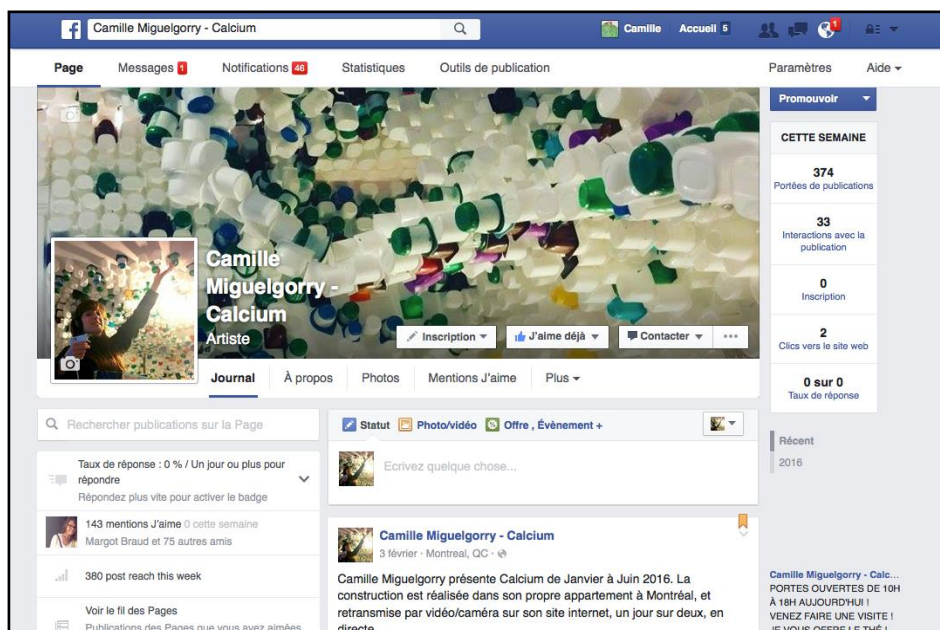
Camille Miguelgorry - Calcium

Camille Accueil 5

1

Page Messages 1 Notifications 46 Statistiques Outils de publication Paramètres Aide

Promouvoir

CETTE SEMAINE

374
Portées de publications

33
Interactions avec la publication

0
Inscription

2
Clics vers le site web

0 sur 0
Taux de réponse

Camille Miguelgorry - Calcium
Artiste

Inscription J'aime déjà Contacter ...

Journal À propos Photos Mentions J'aime Plus

Rechercher publications sur la Page

Taux de réponse : 0 % / Un jour ou plus pour répondre
Répondez plus vite pour activer le badge

143 mentions J'aime 0 cette semaine
Margot Braud et 75 autres amis

380 post reach this week

Voir le fil des Pages
Publications des Pages que vous avez aimées

Statut Photo/vidéo Offre , Évènement +

Ecrivez quelque chose...

Camille Miguelgorry - Calcium
3 février · Montreal, QC ·

Camille Miguelgorry présente Calcium de Janvier à Juin 2016. La construction est réalisée dans son propre appartement à Montréal, et retransmise par vidéo/caméra sur son site internet, un jour sur deux, en directe.

Récent
2016

Camille Miguelgorry - Calc...
PORTES OUVERTES DE 10H À 18H AUJOURD'HUI ! VENEZ FAIRE UNE VISITE ! JE VOUS OFFRE LE THÉ !